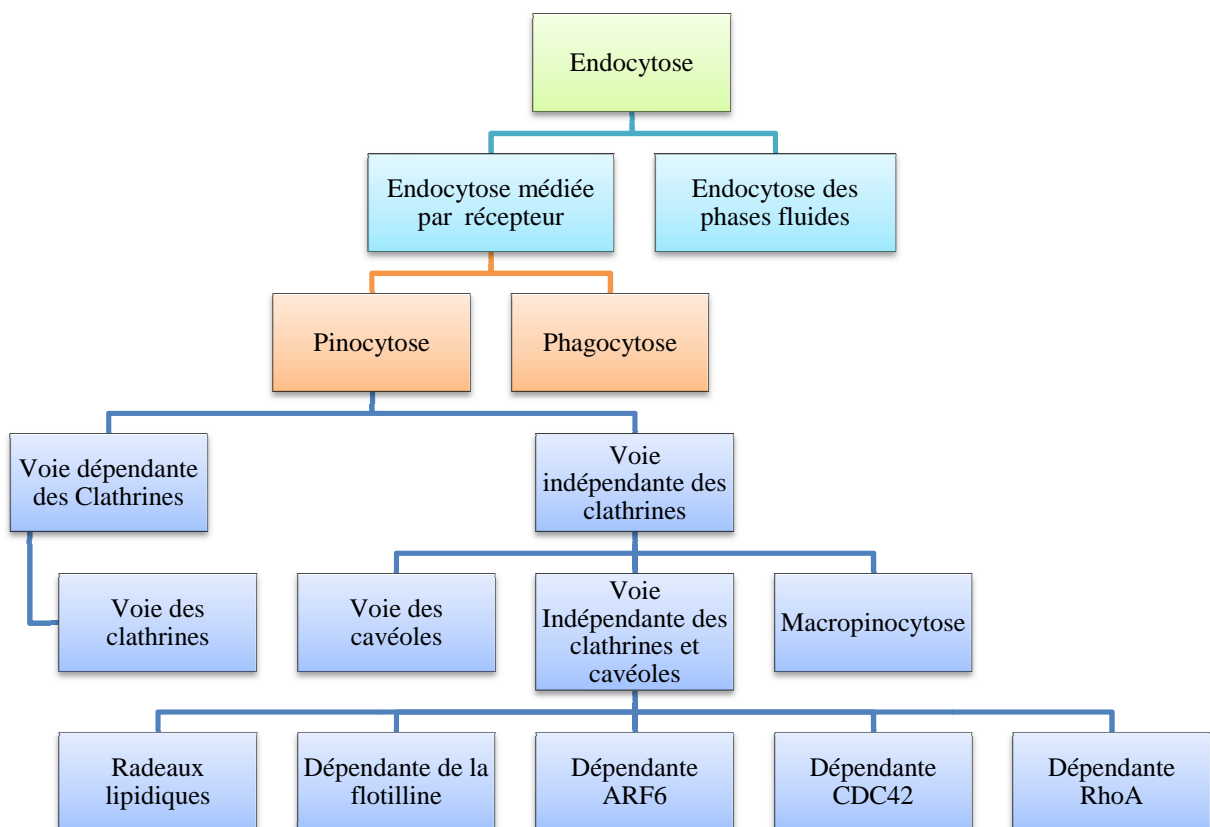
Endocytose

Endocytose médiée par récepteur

Endocytose des phases fluides

Pinocytose

Phagocytose

Voie dépendante des Clathrines

Voie indépendante des clathrines

Voie des clathrines

Voie des cavéoles

Voie Indépendante des clathrines et cavéoles

Macropinocytose

Radeaux lipidiques

Dépendante de la flotilline

Dépendante ARF6

Dépendante CDC42

Dépendante RhoA